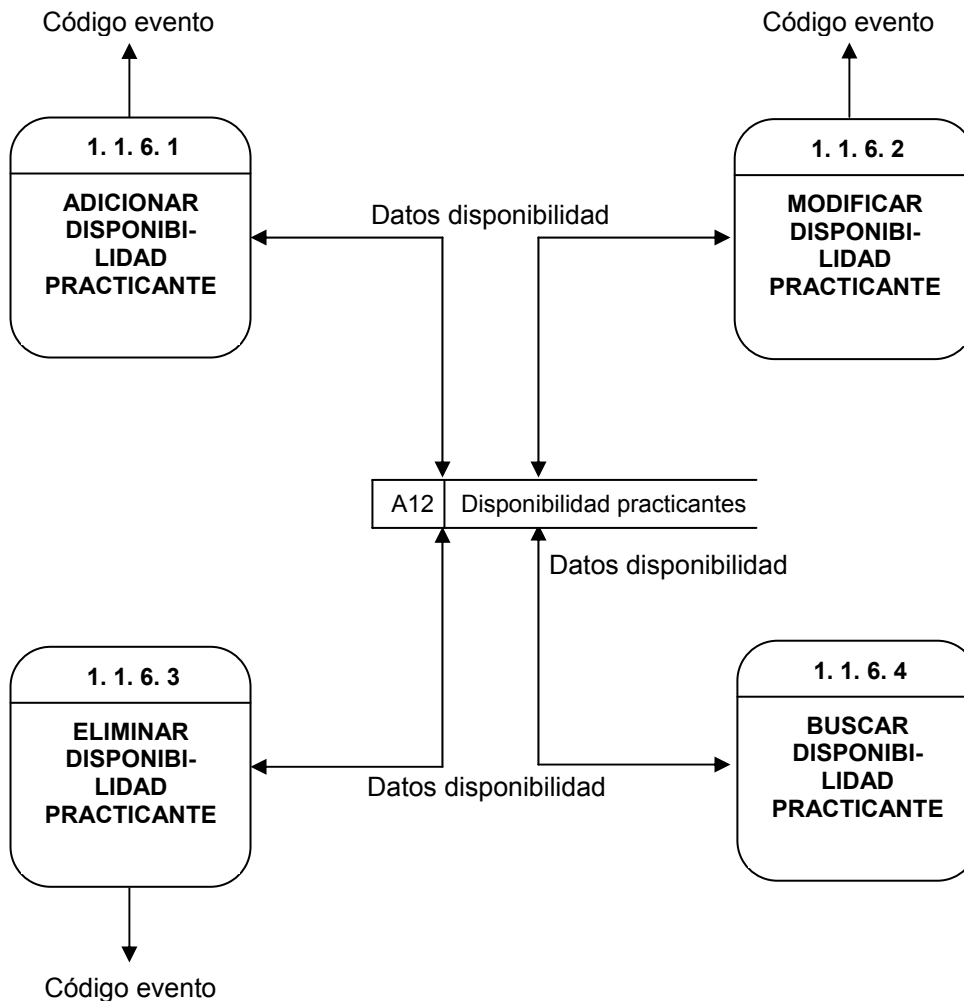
Código evento

Código evento

1. 1. 6. 1

ADICIONAR DISPONIBI-LIDAD PRACTICANTE

Datos disponibilidad

1. 1. 6. 2

MODIFICAR DISPONIBI-LIDAD PRACTICANTE

A12 | Disponibilidad practicantes

Datos disponibilidad

1. 1. 6. 3

ELIMINAR DISPONIBI-LIDAD PRACTICANTE

Datos disponibilidad

1. 1. 6. 4

BUSCAR DISPONIBI-LIDAD PRACTICANTE

Código evento